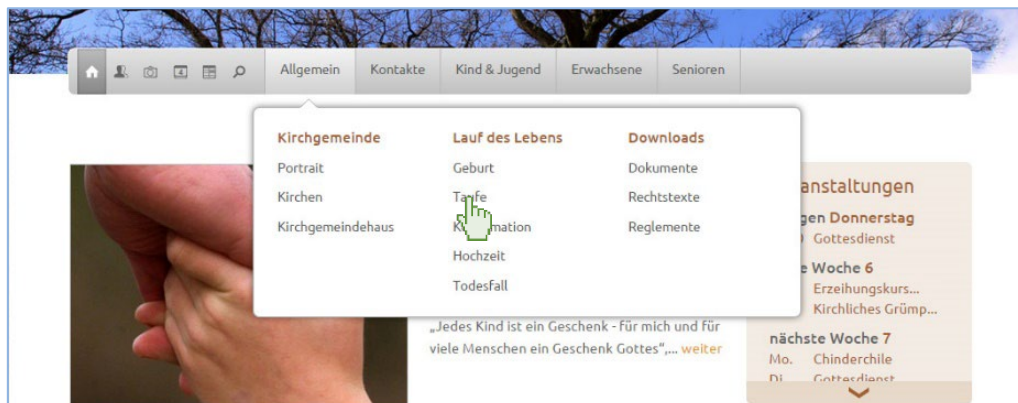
Allgemein | Kontakte | Kind & Jugend | Erwachsene | Senioren

Kirchgemeinde
Portrait
Kirchen
Kirchgemeindehaus

Lauf des Lebens
Geburt
Ta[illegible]fe
K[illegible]mation
Hochzeit
Todesfall

Downloads
Dokumente
Rechtstexte
Reglemente

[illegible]anstaltungen
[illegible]gen Donnerstag
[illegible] Gottesdienst
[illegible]e Woche 6
Erzeihungskurs...
Kirchliches Grümp...
nächste Woche 7
Mo. Chinderchile
Di. Gottesdienst

„Jedes Kind ist ein Geschenk - für mich und für viele Menschen ein Geschenk Gottes",... weiter